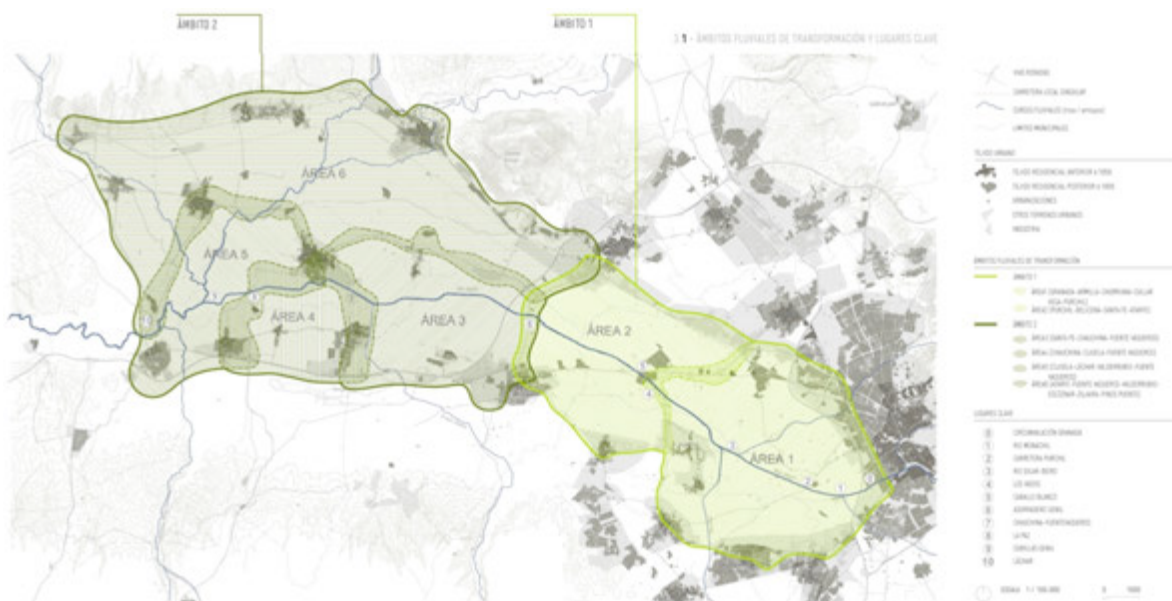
ÁMBITO 2

ÁMBITO 1

3.1 - ÁMBITOS FLUVIALES DE TRANSFORMACIÓN Y LUGARES CLAVE

ÁREA 6

ÁREA 5

ÁREA 4

ÁREA 3

ÁREA 2

ÁREA 1

VIAS RODADAS
CARRETERA LOCAL SINGULAR
CURSOS FLUVIALES
LIMITES MUNICIPALES

TEJIDO URBANO
TEJIDO RESIDENCIAL ANTERIOR A 1956
TEJIDO RESIDENCIAL POSTERIOR A 1956
URBANIZACIONES
OTROS TERRENOS URBANOS
INDUSTRIA

ÁMBITOS FLUVIALES DE TRANSFORMACIÓN
ÁMBITO 1
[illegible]
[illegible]
ÁMBITO 2
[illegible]
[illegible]
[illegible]
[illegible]

LUGARES CLAVE
0 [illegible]
1 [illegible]
2 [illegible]
3 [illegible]
4 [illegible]
5 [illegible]
6 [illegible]
7 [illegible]
8 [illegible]
9 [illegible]
10 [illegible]

ESCALA 1/100.000